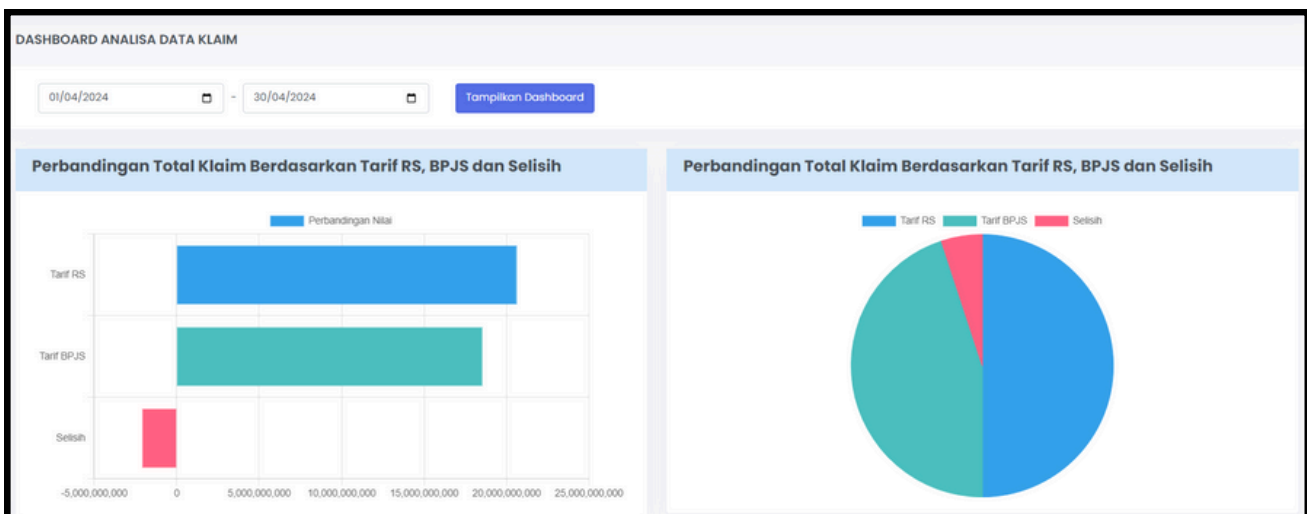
DASHBOARD ANALISA DATA KLAIM

01/04/2024 - 30/04/2024 Tampilkan Dashboard

Perbandingan Total Klaim Berdasarkan Tarif RS, BPJS dan Selisih

Perbandingan Nilai

Tarif RS
Tarif BPJS
Selisih

-5,000,000,000 0 5,000,000,000 10,000,000,000 15,000,000,000 20,000,000,000 25,000,000,000

Perbandingan Total Klaim Berdasarkan Tarif RS, BPJS dan Selisih

Tarif RS Tarif BPJS Selisih